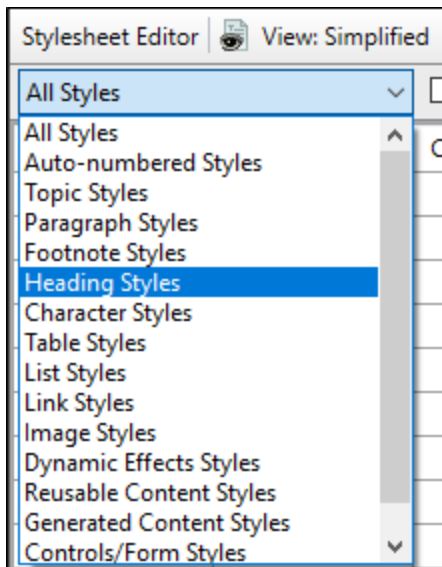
Stylesheet Editor | View: Simplified

All Styles

All Styles
Auto-numbered Styles
Topic Styles
Paragraph Styles
Footnote Styles
Heading Styles
Character Styles
Table Styles
List Styles
Link Styles
Image Styles
Dynamic Effects Styles
Reusable Content Styles
Generated Content Styles
Controls/Form Styles

C